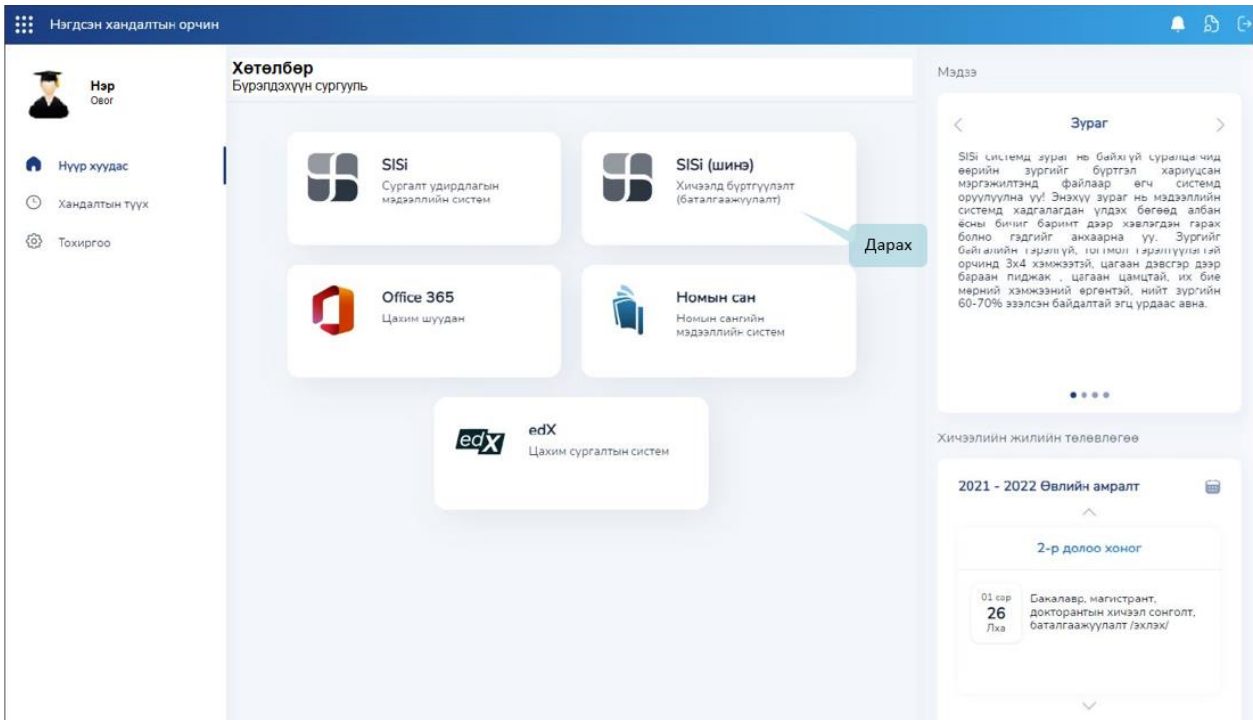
Нэгдсэн хандалтын орчин

Нэр
Овог

Нүүр хуудас
Хандалтын түүх
Тохиргоо

Хөтөлбөр
Бүрэлдэхүүн сургууль

SISi
Сургалт удирдлагын мэдээллийн систем

SISi (шинэ)
Хичээлд бүртгүүлэлт (баталгаажуулалт)

Дарах

Office 365
Цахим шуудан

Номын сан
Номын сангийн мэдээллийн систем

edX
edX
Цахим сургалтын систем

Мэдээ

Зураг

SISi системд зураг нь байхгүй суралцагчид өөрийн зургийг бүртгэл хариуцсан мэргэжилтэнд файлаар өгч системд оруулуулна уу! Энэхүү зураг нь мэдээллийн системд хадгалагдан үлдэх бөгөөд албан ёсны бичиг баримт дээр хэвлэгдэн гарах болно гэдгийг анхаарна уу. Зургийг байгалийн гэрэлгүй, тогтмол гэрэлтүүлэгтэй орчинд 3x4 хэмжээтэй, цагаан дэвсгэр дээр бараан пиджак , цагаан цамцтай, их бие мөрний хэмжээний өргөнтэй, нийт зургийн 60-70% эзэлсэн байдалтай эгц урдаас авна.

Хичээлийн жилийн төлөвлөгөө

2021 - 2022 Өвлийн амралт

2-р долоо хоног

01 сар
26
Лха
Бакалавр, магистрант, докторантын хичээл сонголт, баталгаажуулалт /эхлэх/